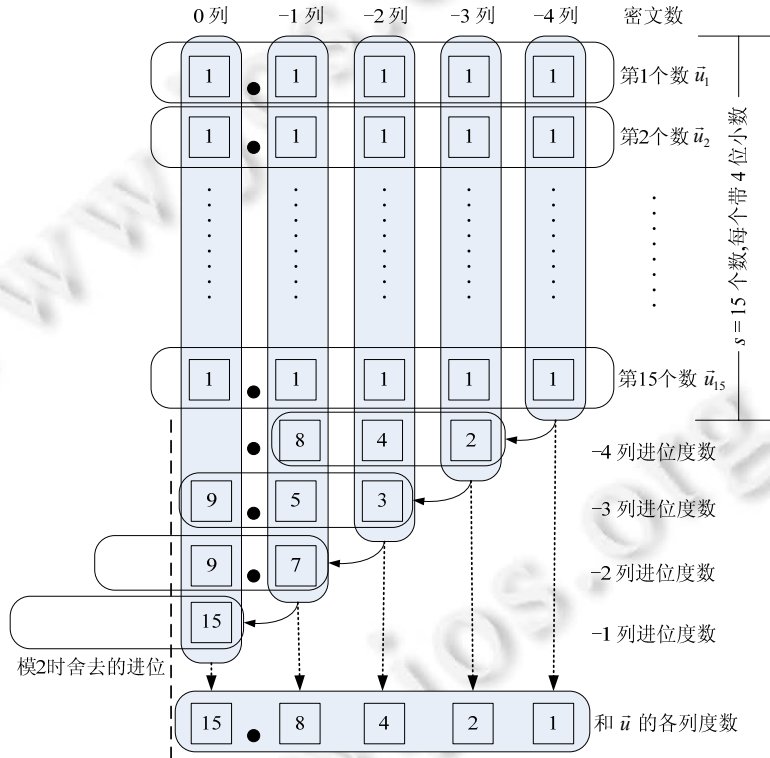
0 列　−1 列　−2 列　−3 列　−4 列　密文数

| 1 | • | 1 | 1 | 1 | 1 | 第1个数 $\vec{u}_1$ |
| 1 | • | 1 | 1 | 1 | 1 | 第2个数 $\vec{u}_2$ |

$s=15$ 个数,每个带 4 位小数

| 1 | • | 1 | 1 | 1 | 1 | 第15个数 $\vec{u}_{15}$ |

• 8 4 2　−4 列进位度数

9 • 5 3　−3 列进位度数

9 • 7　−2 列进位度数

15　−1 列进位度数

模2时舍去的进位

15 • 8 4 2 1　和 $\vec{u}$ 的各列度数